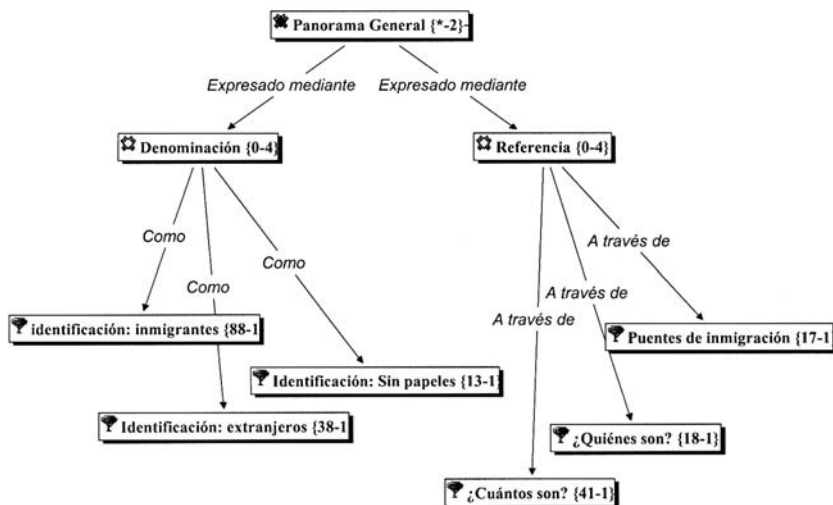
Panorama General {*-2}

Expresado mediante

Expresado mediante

Denominación {0-4}

Referencia {0-4}

Como

Como

Como

A través de

A través de

A través de

identificación: inmigrantes {88-1

Identificación: Sin papeles {13-1}

Identificación: extranjeros {38-1

Puentes de inmigración {17-1

¿Quiénes son? {18-1}

¿Cuántos son? {41-1}